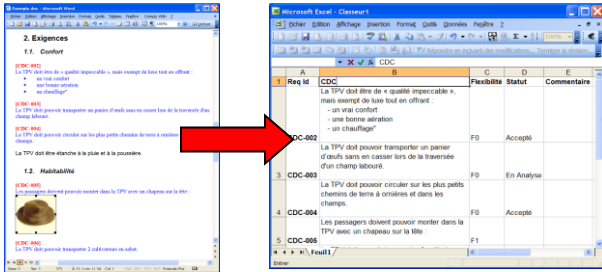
Exemple.doc - Microsoft Word

Fichier Édition Affichage Insertion Format Outils Tableau Fenêtre Compte Web ?

2. Exigences

1.1. Confort

[CDC-002]
La TPV doit être de « qualité impecable », mais exempt de luxe tout en offrant :
un vrai confort
une bonne aération
un chauffage"

[CDC-003]
La TPV doit pouvoir transporter un panier d'oeufs sans en casser lors de la traversée d'un champ labouré.

[CDC-004]
La TPV doit pouvoir circuler sur les plus petits chemins de terre à ornières et dans les champs.

La TPV doit être étanche à la pluie et à la poussière.

1.2. Habitabilité

[CDC-005]
Les passagers doivent pouvoir monter dans la TPV avec un chapeau sur la tête :

[CDC-006]
La TPV doit pouvoir transporter 2 cultivateurs en sabot.

Microsoft Excel - Classeur1

Fichier Édition Affichage Insertion Format Outils Données Fenêtre ?

Répondre en incluant des modifications... Terminer la révision...

B1 CDC

| | A | B | C | D | E |
|---|---|---|---|---|---|
| 1 | Req Id | CDC | Flexibilité | Statut | Commentaire |
| 2 | CDC-002 | La TPV doit être de « qualité impeccable », mais exempt de luxe tout en offrant : - un vrai confort - une bonne aération - un chauffage" | F0 | Accepté | |
| 3 | CDC-003 | La TPV doit pouvoir transporter un panier d'oeufs sans en casser lors de la traversée d'un champ labouré. | F0 | En Analyse | |
| 4 | CDC-004 | La TPV doit pouvoir circuler sur les plus petits chemins de terre à ornières et dans les champs. | F0 | Accepté | |
| 5 | CDC-005 | Les passagers doivent pouvoir monter dans la TPV avec un chapeau sur la tête : | F1 | | |

Feuil1

Entrer